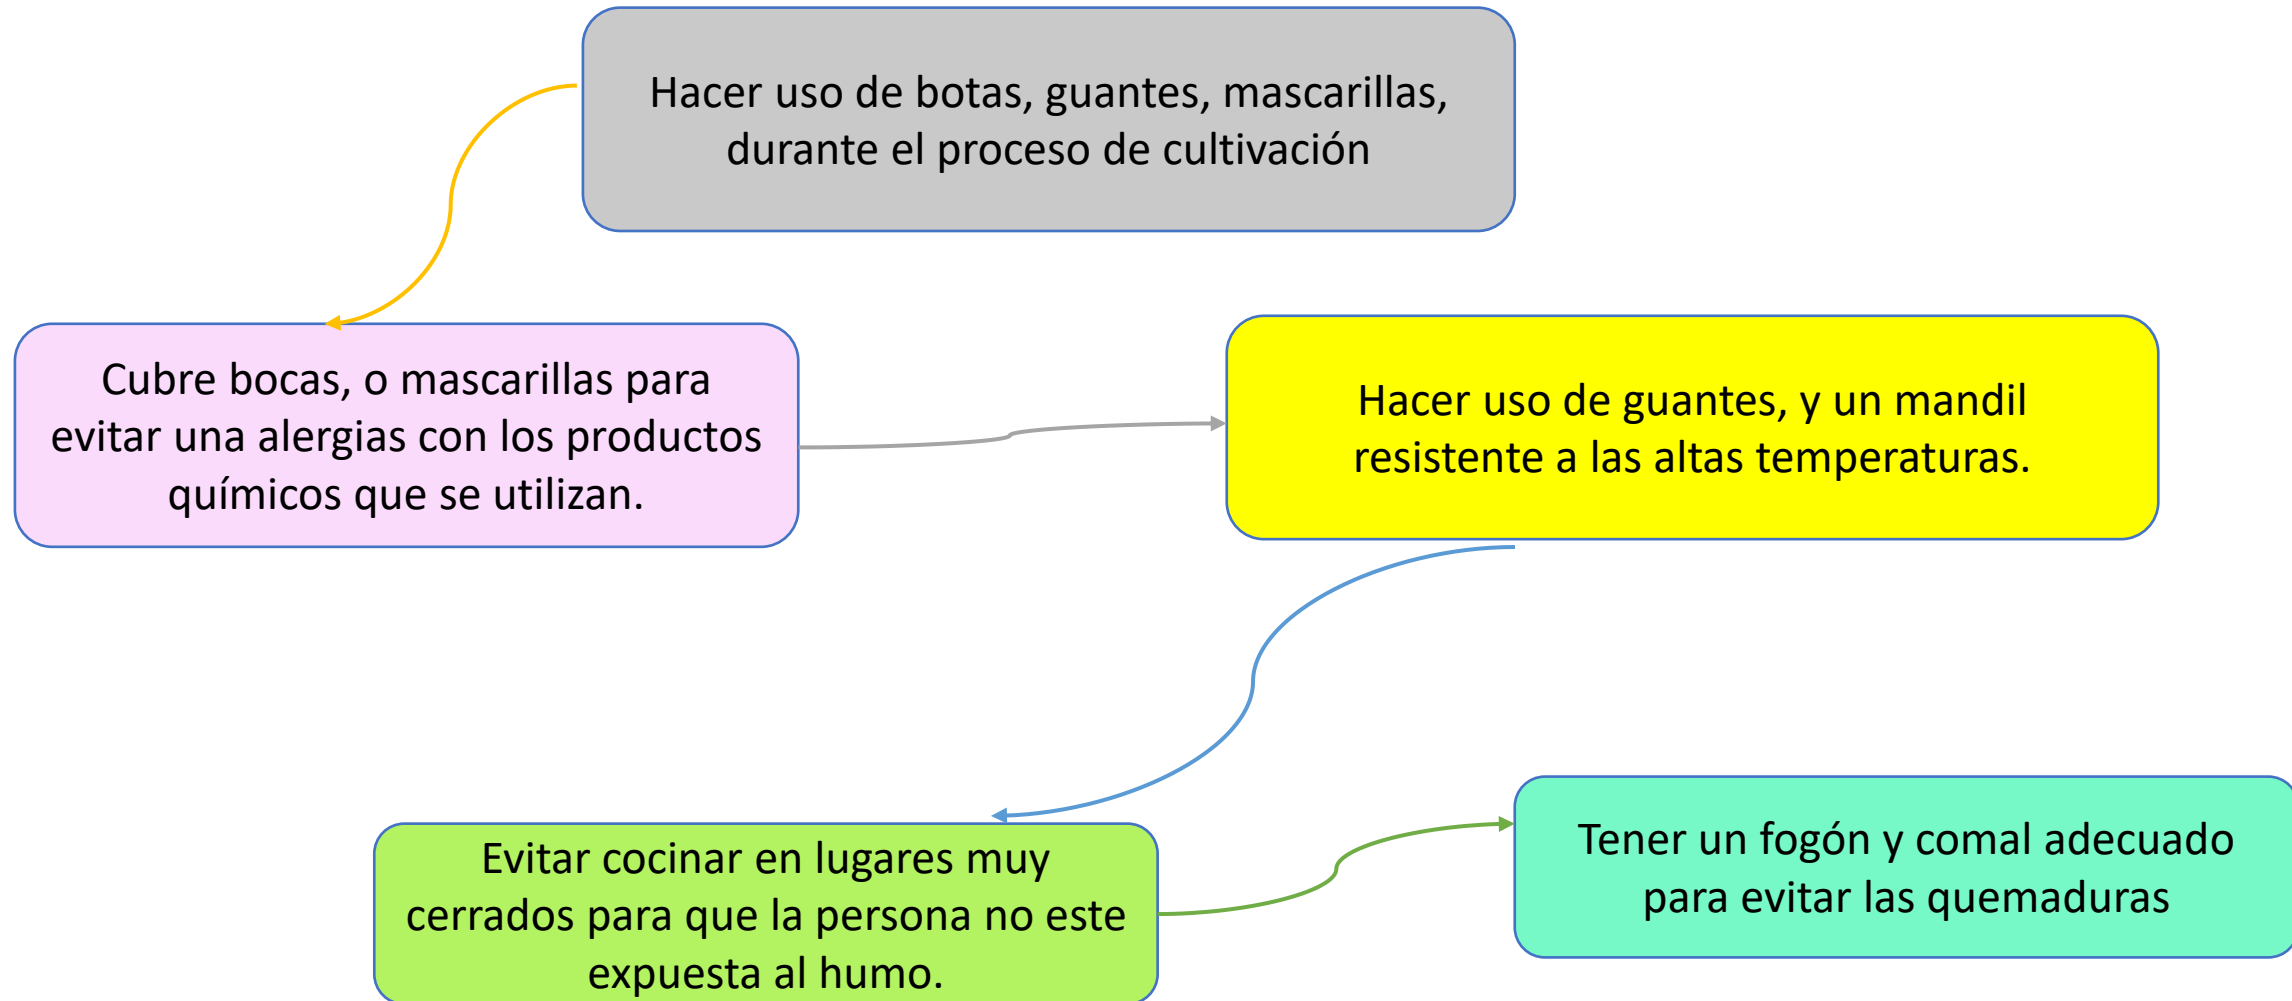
Hacer uso de botas, guantes, mascarillas, durante el proceso de cultivación

Cubre bocas, o mascarillas para evitar una alergias con los productos químicos que se utilizan.

Hacer uso de guantes, y un mandil resistente a las altas temperaturas.

Evitar cocinar en lugares muy cerrados para que la persona no este expuesta al humo.

Tener un fogón y comal adecuado para evitar las quemaduras